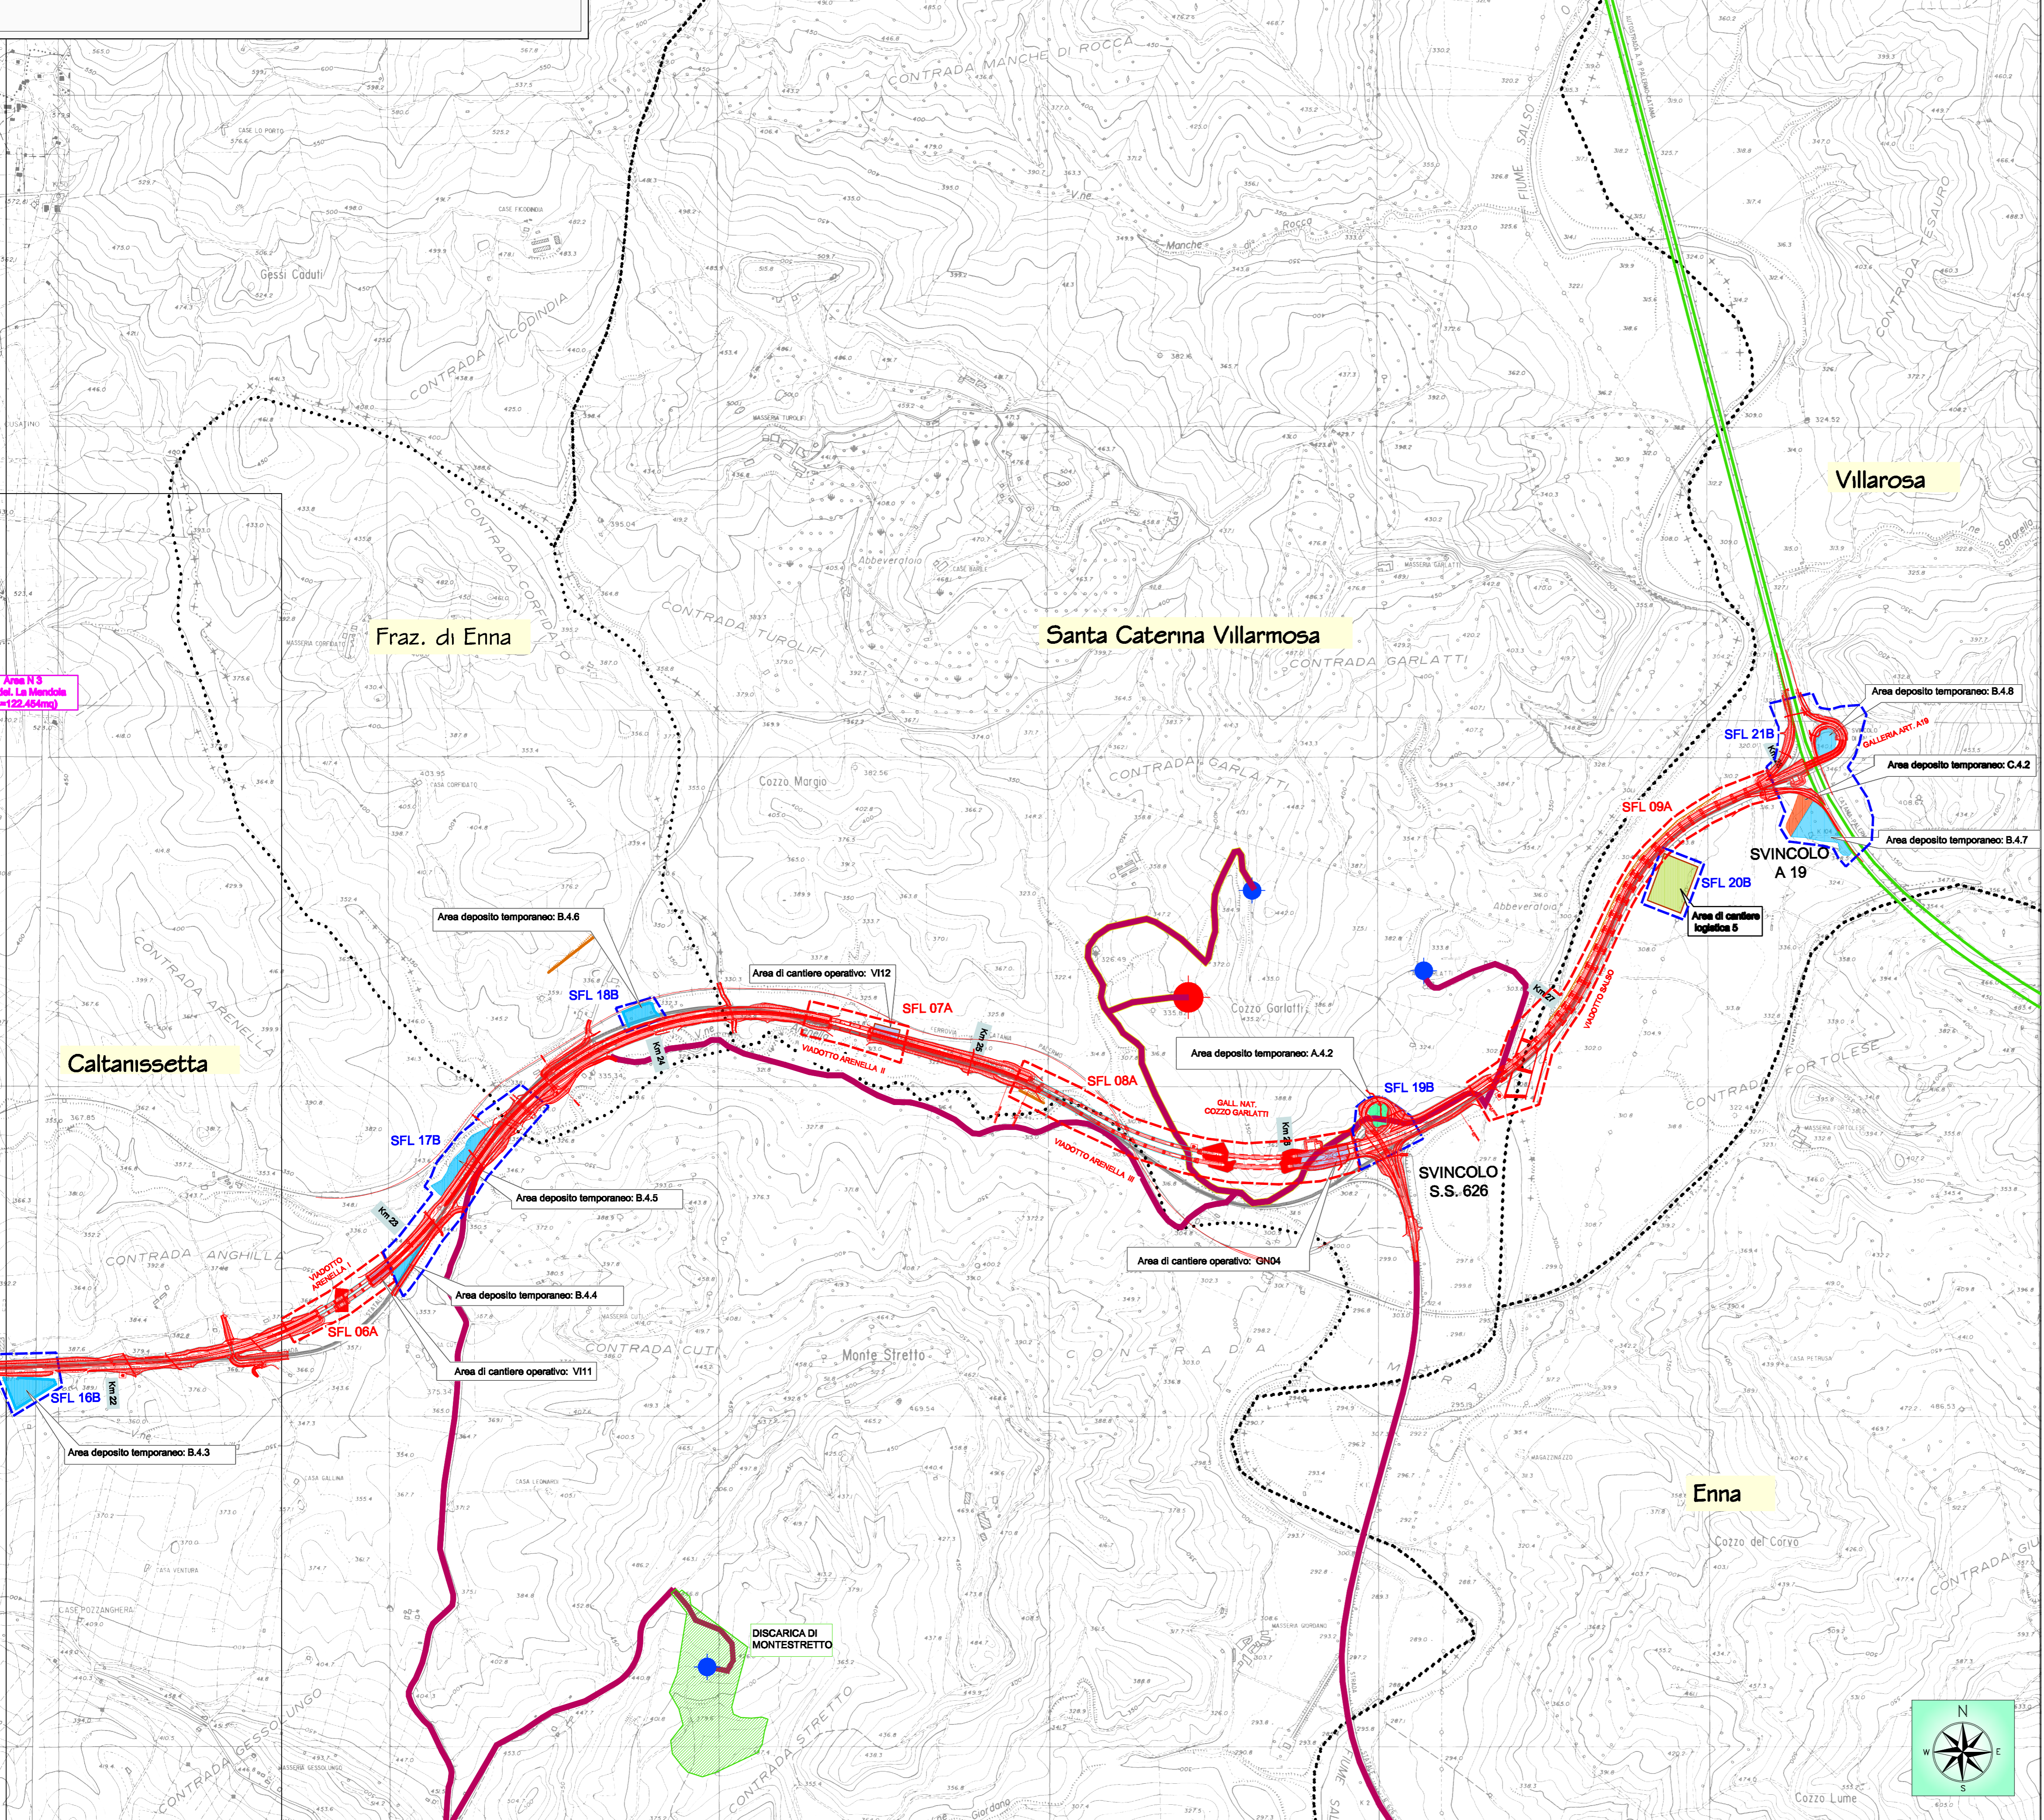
CONTRADA MANCHE DI ROCCA

FIUME SALSO

Manche di Rocca

CONTRADA TESAURO

Gessi Caduti

CONTRADA FICODINDIA

CONTRADA CORFIDATO

CONTRADA TUROLIFI

Abbeveratoio

Villarosa

Fraz. di Enna

Santa Caterina Villarmosa

CONTRADA GARLATTI

Area N 3
del. La Mendola
=122.464mq)

Cozzo Margio

CONTRADA GARLATTI

Area deposito temporaneo: B.4.8

SFL 21B

GALLERIA ART. A19

Area deposito temporaneo: C.4.2

SFL 09A

Area deposito temporaneo: B.4.7

SVINCOLO A 19

SFL 20B

Area di cantiere logistica 5

Abbeveratoio

Area deposito temporaneo: B.4.6

CONTRADA ARENELLA

Area di cantiere operativo: VI12

SFL 18B

SFL 07A

Cozzo Garlatti

VIADOTTO SALSO

Km 24

Km 25

VIADOTTO ARENELLA II

Area deposito temporaneo: A.4.2

Caltanissetta

SFL 08A

SFL 19B

CONTRADA FORTOLESE

GALL. NAT. COZZO GARLATTI

Km 26

SFL 17B

VIADOTTO ARENELLA III

SVINCOLO S.S. 626

Area deposito temporaneo: B.4.5

Km 23

Area di cantiere operativo: GN04

CONTRADA ANGHILLA

VIADOTTO ARENELLA I

Area deposito temporaneo: B.4.4

SFL 06A

CONTRADA CUTI

Monte Stretto

CONTRADA

Area di cantiere operativo: VI11

SFL 16B

Km 22

Area deposito temporaneo: B.4.3

Enna

Cozzo del Corvo

DISCARICA DI MONTESTRETTO

CONTRADA GESSOLUNGO

CONTRADA STRETTO

FIUME SALSO

Cozzo Lume

N
W E
S